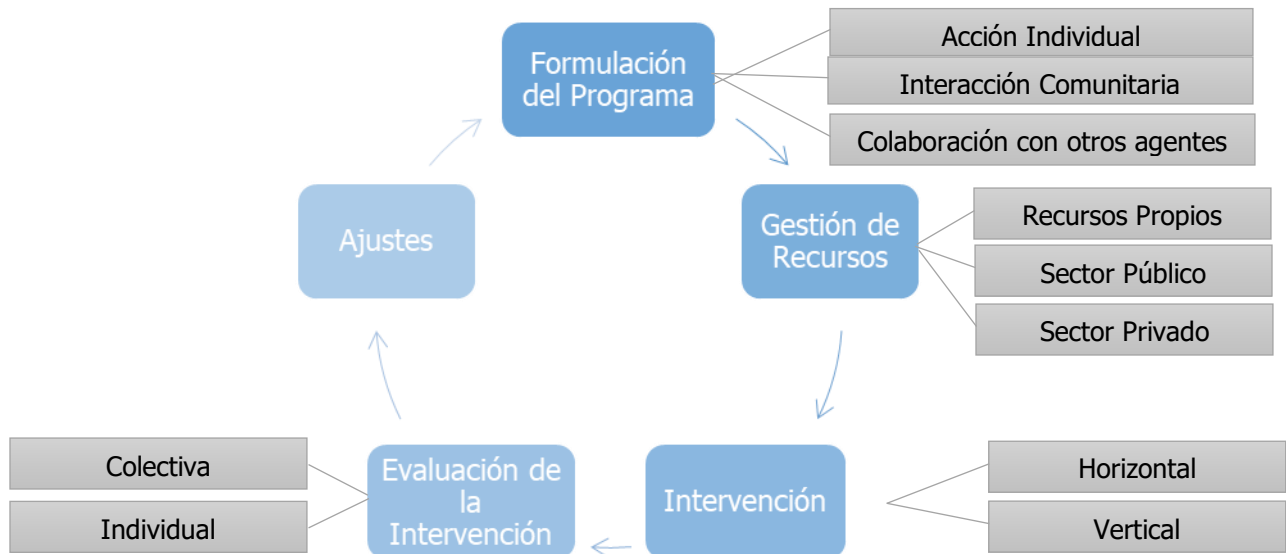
Formulación del Programa

Acción Individual

Interacción Comunitaria

Colaboración con otros agentes

Gestión de Recursos

Recursos Propios

Sector Público

Sector Privado

Intervención

Horizontal

Vertical

Evaluación de la Intervención

Colectiva

Individual

Ajustes